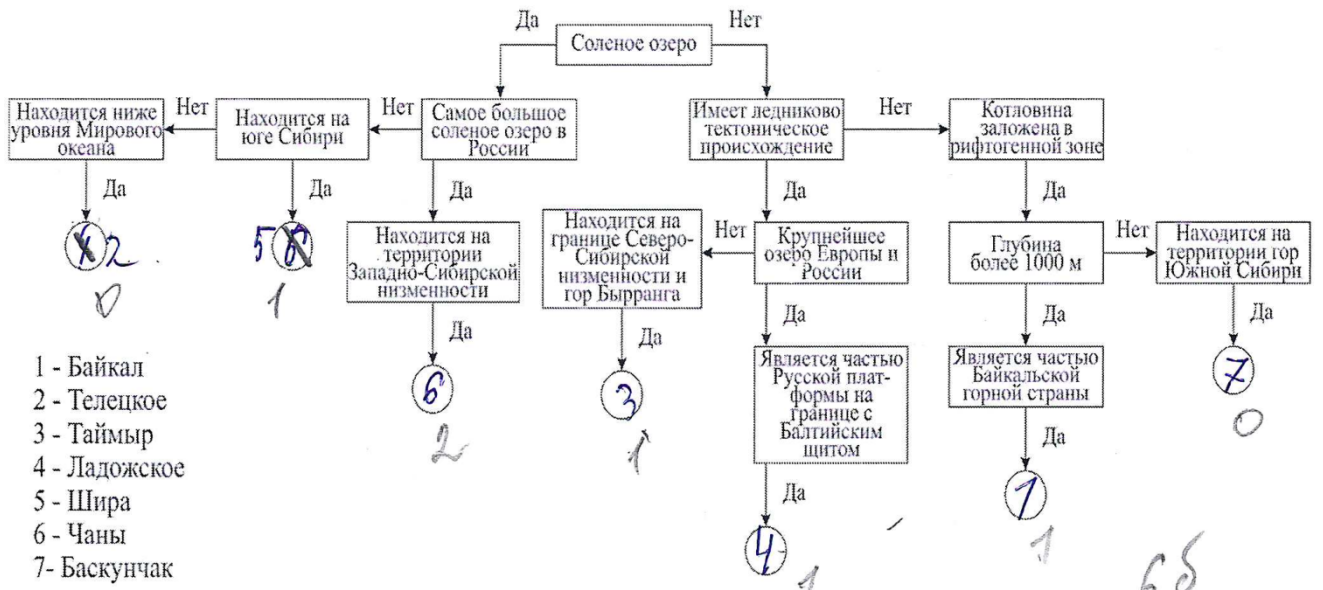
Да Соленое озеро Нет

Нет Нет

Находится ниже уровня Мирового океана

Находится на юге Сибири

Самое большое соленое озеро в России

Имеет ледниково тектоническое происхождение

Нет

Котловина заложена в рифтогенной зоне

Да Да Да Да Да

X 2
0

5 X
1

Находится на территории Западно-Сибирской низменности

Нет

Находится на границе Северо-Сибирской низменности и гор Бырранга

Крупнейшее озеро Европы и России

Глубина более 1000 м

Нет

Находится на территории гор Южной Сибири

Да Да Да Да Да

6
2

3
1

Является частью Русской платформы на границе с Балтийским щитом

Является частью Байкальской горной страны

7
0

Да Да

4
1

1
1

6б

1 - Байкал
2 - Телецкое
3 - Таймыр
4 - Ладожское
5 - Шира
6 - Чаны
7- Баскунчак